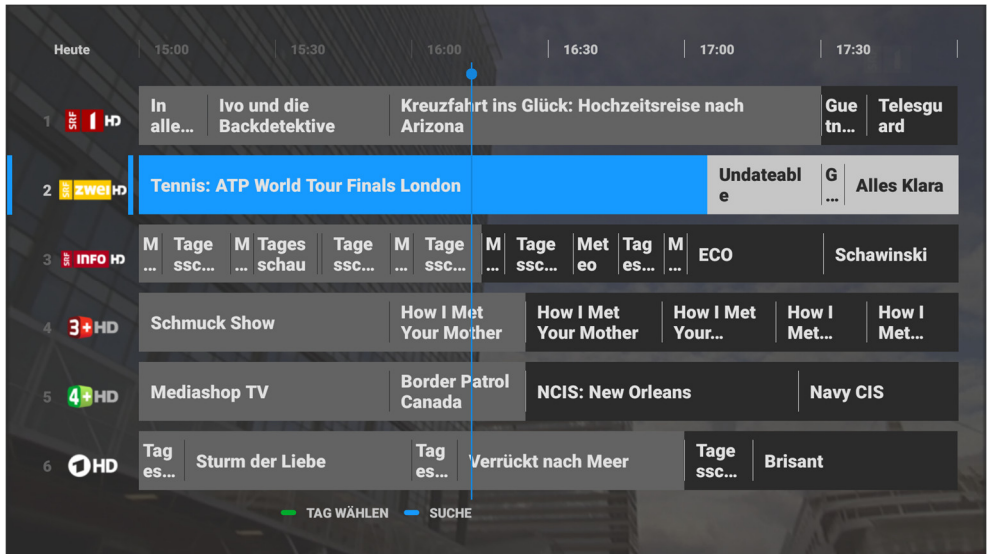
Heute 15:00 15:30 16:00 16:30 17:00 17:30

1 SRF 1 HD In alle... Ivo und die Backdetektive Kreuzfahrt ins Glück: Hochzeitsreise nach Arizona Gue tn... Telesguard

2 SRF zwei HD Tennis: ATP World Tour Finals London Undateable G ... Alles Klara

3 SRF INFO HD M ... Tage ssc... M ... Tages schau Tage ssc... M ... Tage ssc... M ... Tage ssc... Met eo Tag es... M ... ECO Schawinski

4 3+ HD Schmuck Show How I Met Your Mother How I Met Your Mother How I Met Your... How I Met... How I Met...

5 4+ HD Mediashop TV Border Patrol Canada NCIS: New Orleans Navy CIS

6 1 HD Tag es... Sturm der Liebe Tag es... Verrückt nach Meer Tage ssc... Brisant

TAG WÄHLEN SUCHE